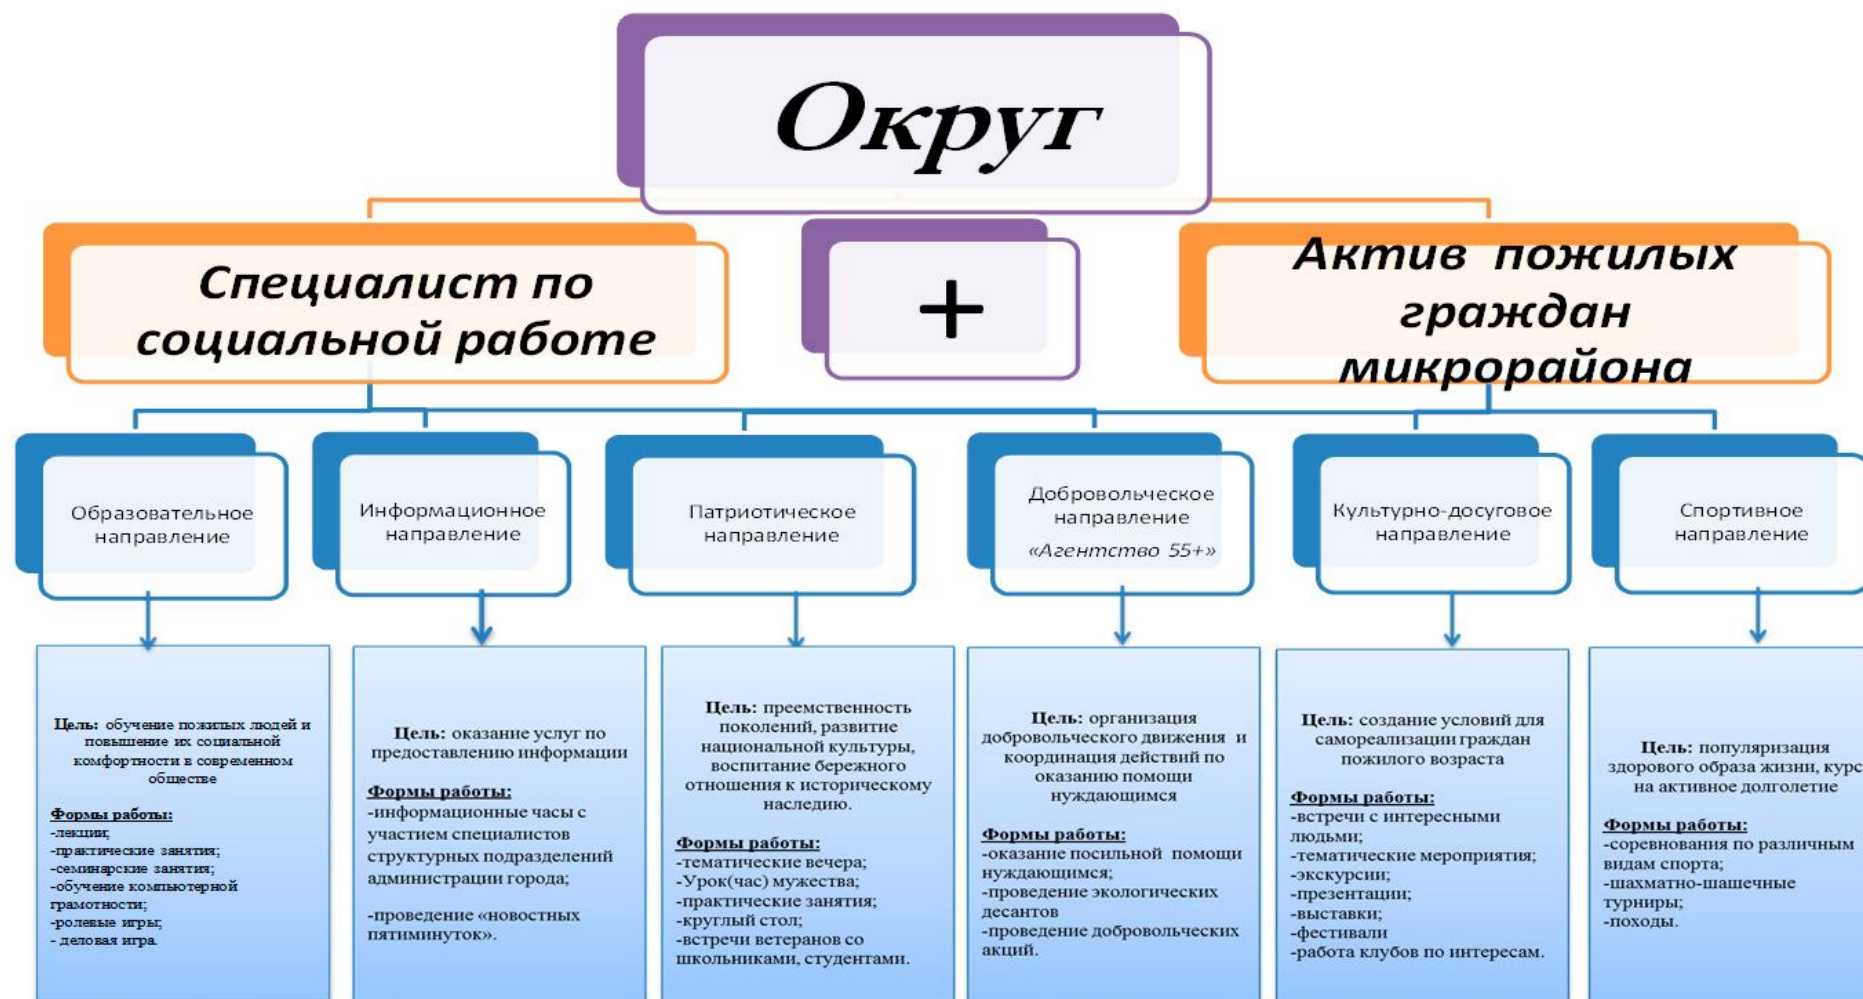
Округ

Специалист по социальной работе

+

Актив пожилых граждан микрорайона

Образовательное направление

Информационное направление

Патриотическое направление

Добровольческое направление «Агентство 55+»

Культурно-досуговое направление

Спортивное направление

Цель: обучение пожилых людей и повышение их социальной комфортности в современном обществе

Формы работы:
-лекции;
-практические занятия;
-семинарские занятия;
-обучение компьютерной грамотности;
-ролевые игры;
- деловая игра.

Цель: оказание услуг по предоставлению информации

Формы работы:
-информационные часы с участием специалистов структурных подразделений администрации города;

-проведение «новостных пятиминуток».

Цель: преемственность поколений, развитие национальной культуры, воспитание бережного отношения к историческому наследию.

Формы работы:
-тематические вечера;
-Урок(час) мужества;
-практические занятия;
-круглый стол;
-встречи ветеранов со школьниками, студентами.

Цель: организация добровольческого движения и координация действий по оказанию помощи нуждающимся

Формы работы:
-оказание посильной помощи нуждающимся;
-проведение экологических десантов
-проведение добровольческих акций.

Цель: создание условий для самореализации граждан пожилого возраста

Формы работы:
-встречи с интересными людьми;
-тематические мероприятия;
-экскурсии;
-презентации;
-выставки;
-фестивали
-работа клубов по интересам.

Цель: популяризация здорового образа жизни, курс на активное долголетие

Формы работы:
-соревнования по различным видам спорта;
-шахматно-шашечные турниры;
-походы.